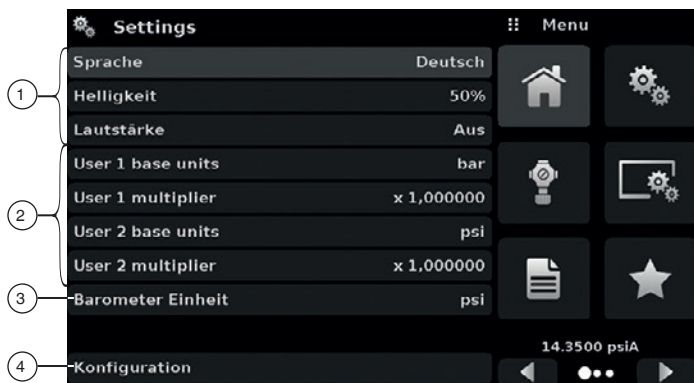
Settings

Menu

1

Sprache Deutsch

Helligkeit 50%

Lautstärke Aus

2

User 1 base units bar

User 1 multiplier x 1,000000

User 2 base units psi

User 2 multiplier x 1,000000

3

Barometer Einheit psi

14.3500 psiA

4

Konfiguration